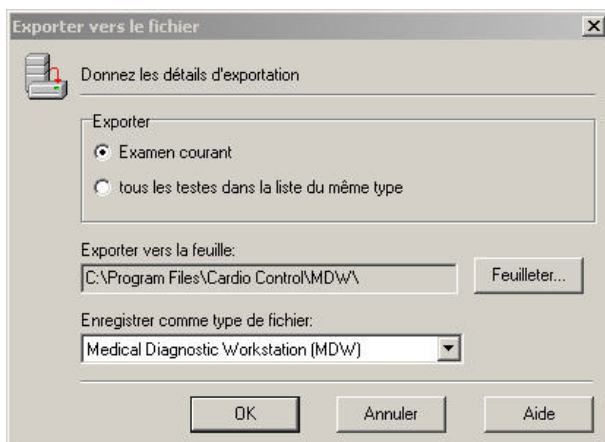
Exporter vers le fichier

Donnez les détails d'exportation

Exporter

Examen courant

tous les testes dans la liste du même type

Exporter vers la feuille:

C:\Program Files\Cardio Control\MDW\

Feuilleter...

Enregistrer comme type de fichier:

Medical Diagnostic Workstation (MDW)

OK

Annuler

Aide